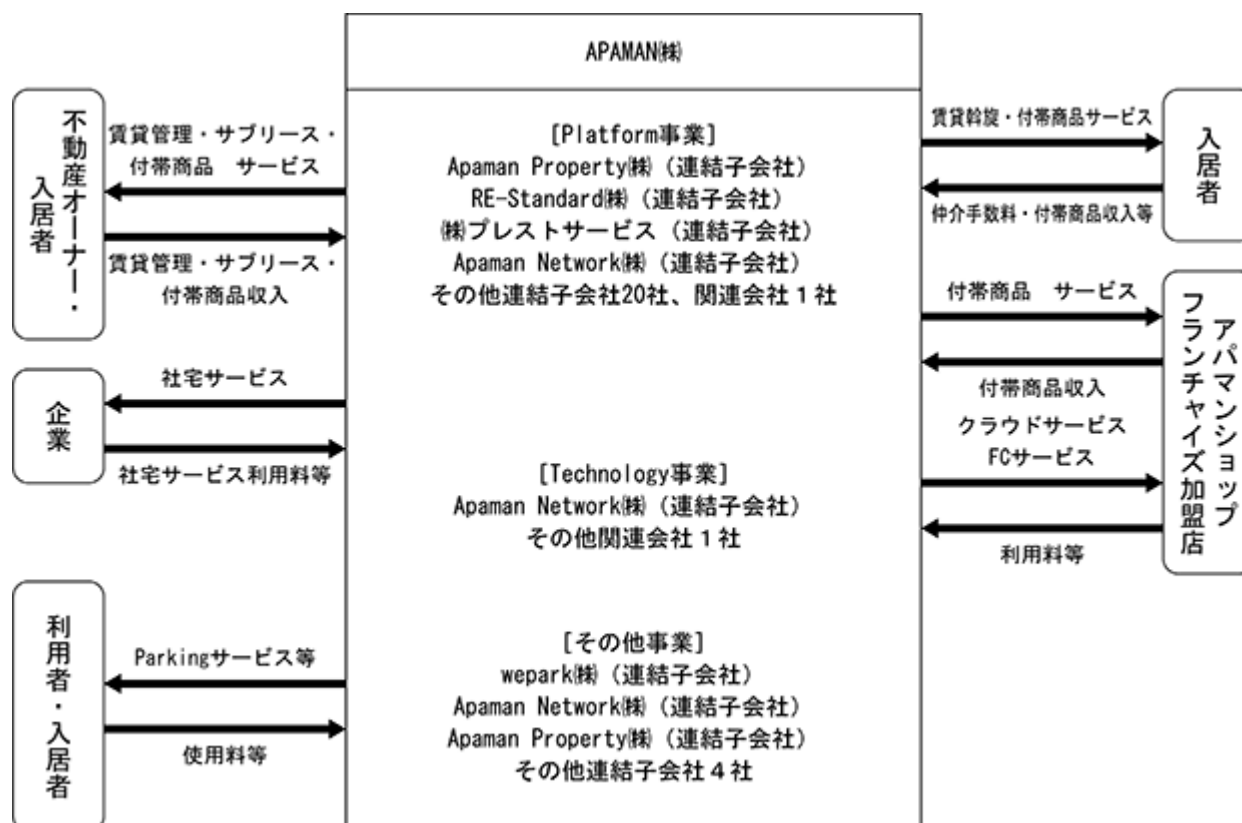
APAMAN㈱

不動産オーナー・入居者

賃貸管理・サブリース・付帯商品　サービス

賃貸管理・サブリース・付帯商品収入

[Platform事業]
Apaman Property㈱（連結子会社）
RE-Standard㈱（連結子会社）
㈱プレストサービス（連結子会社）
Apaman Network㈱（連結子会社）
その他連結子会社20社、関連会社１社

賃貸斡旋・付帯商品サービス

仲介手数料・付帯商品収入等

入居者

付帯商品　サービス

付帯商品収入

クラウドサービス
FCサービス

利用料等

アパマンショップフランチャイズ加盟店

企業

社宅サービス

社宅サービス利用料等

[Technology事業]
Apaman Network㈱（連結子会社）
その他関連会社１社

利用者・入居者

Parkingサービス等

使用料等

[その他事業]
wepark㈱（連結子会社）
Apaman Network㈱（連結子会社）
Apaman Property㈱（連結子会社）
その他連結子会社４社